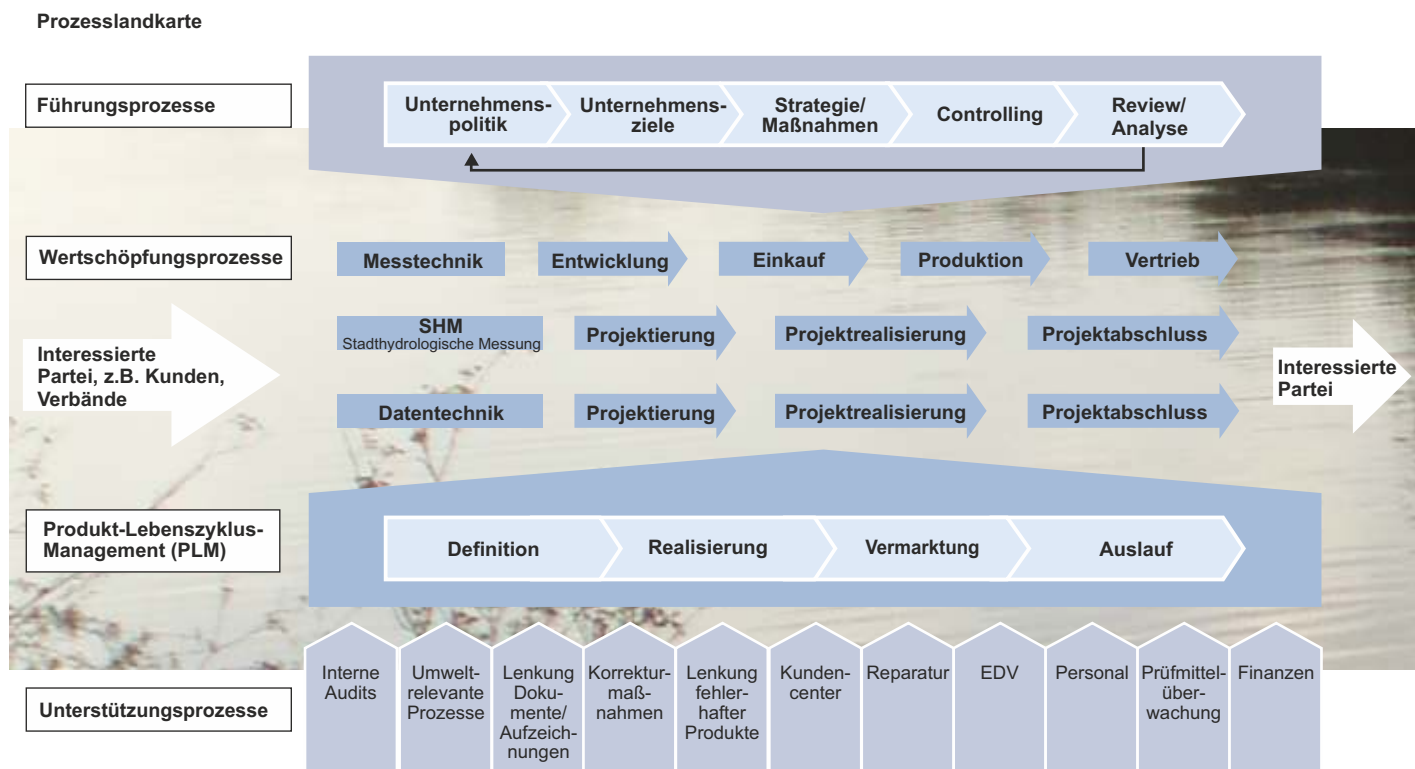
Prozesslandkarte

Führungsprozesse

Unternehmenspolitik
Unternehmensziele
Strategie/ Maßnahmen
Controlling
Review/ Analyse

Wertschöpfungsprozesse

Messtechnik
Entwicklung
Einkauf
Produktion
Vertrieb

SHM
Stadthydrologische Messung
Projektierung
Projektrealisierung
Projektabschluss

Interessierte Partei, z.B. Kunden, Verbände

Interessierte Partei

Datentechnik
Projektierung
Projektrealisierung
Projektabschluss

Produkt-Lebenszyklus-Management (PLM)

Definition
Realisierung
Vermarktung
Auslauf

Unterstützungsprozesse

Interne Audits
Umweltrelevante Prozesse
Lenkung Dokumente/ Aufzeichnungen
Korrekturmaßnahmen
Lenkung fehlerhafter Produkte
Kundencenter
Reparatur
EDV
Personal
Prüfmittelüberwachung
Finanzen